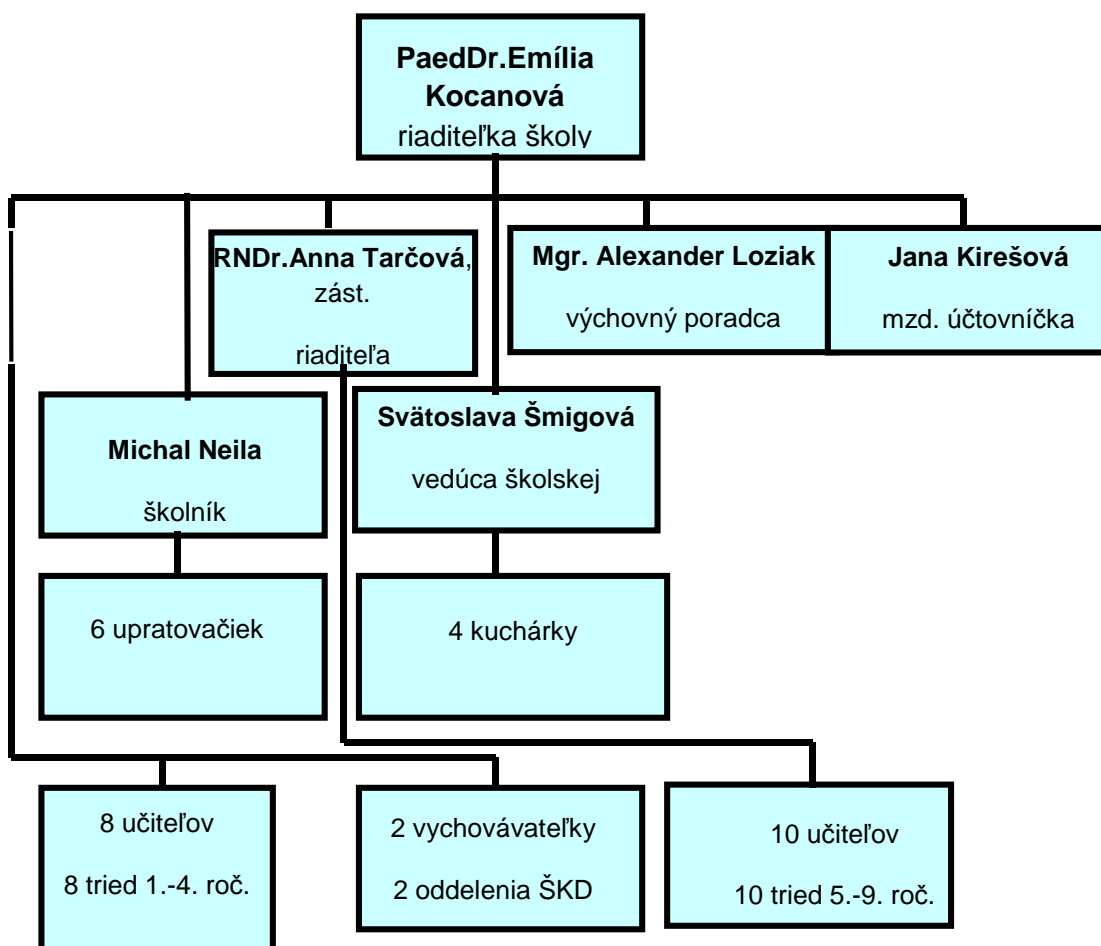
PaedDr.Emília Kocanová
riaditeľka školy

RNDr.Anna Tarčová, zást. riaditeľa

Mgr. Alexander Loziak
výchovný poradca

Jana Kirešová
mzd. účtovníčka

Michal Neila
školník

Svätoslava Šmigová
vedúca školskej

6 upratovačiek

4 kuchárky

8 učiteľov
8 tried 1.-4. roč.

2 vychovávateľky
2 oddelenia ŠKD

10 učiteľov
10 tried 5.-9. roč.